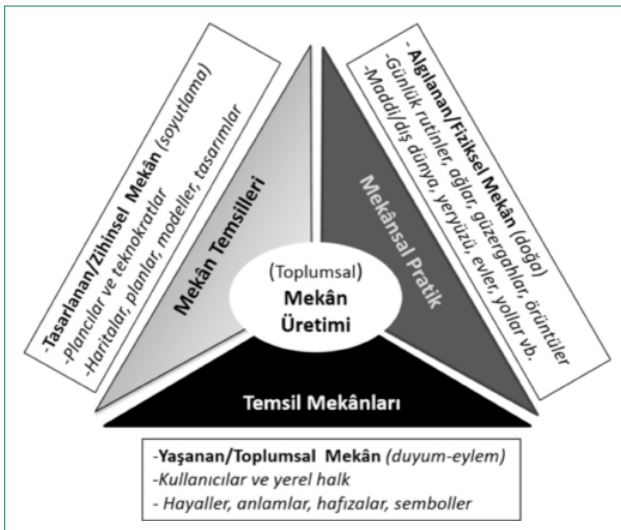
-Tasarlanan/Zihinsel Mekân (soyutlama)
-Plancılar ve teknokratlar
-Haritalar, planlar, modeller, tasarımlar

- Algılanan/Fiziksel Mekân (doğa)
-Günlük rutinler, ağlar, güzergahlar, örüntüler
-Maddi/dış dünya, yeryüzü, evler, yollar vb.

Mekân Temsilleri

Mekânsal Pratik

(Toplumsal)
Mekân
Üretimi

Temsil Mekânları

-Yaşanan/Toplumsal Mekân (duyum-eylem)
-Kullanıcılar ve yerel halk
- Hayaller, anlamlar, hafızalar, semboller